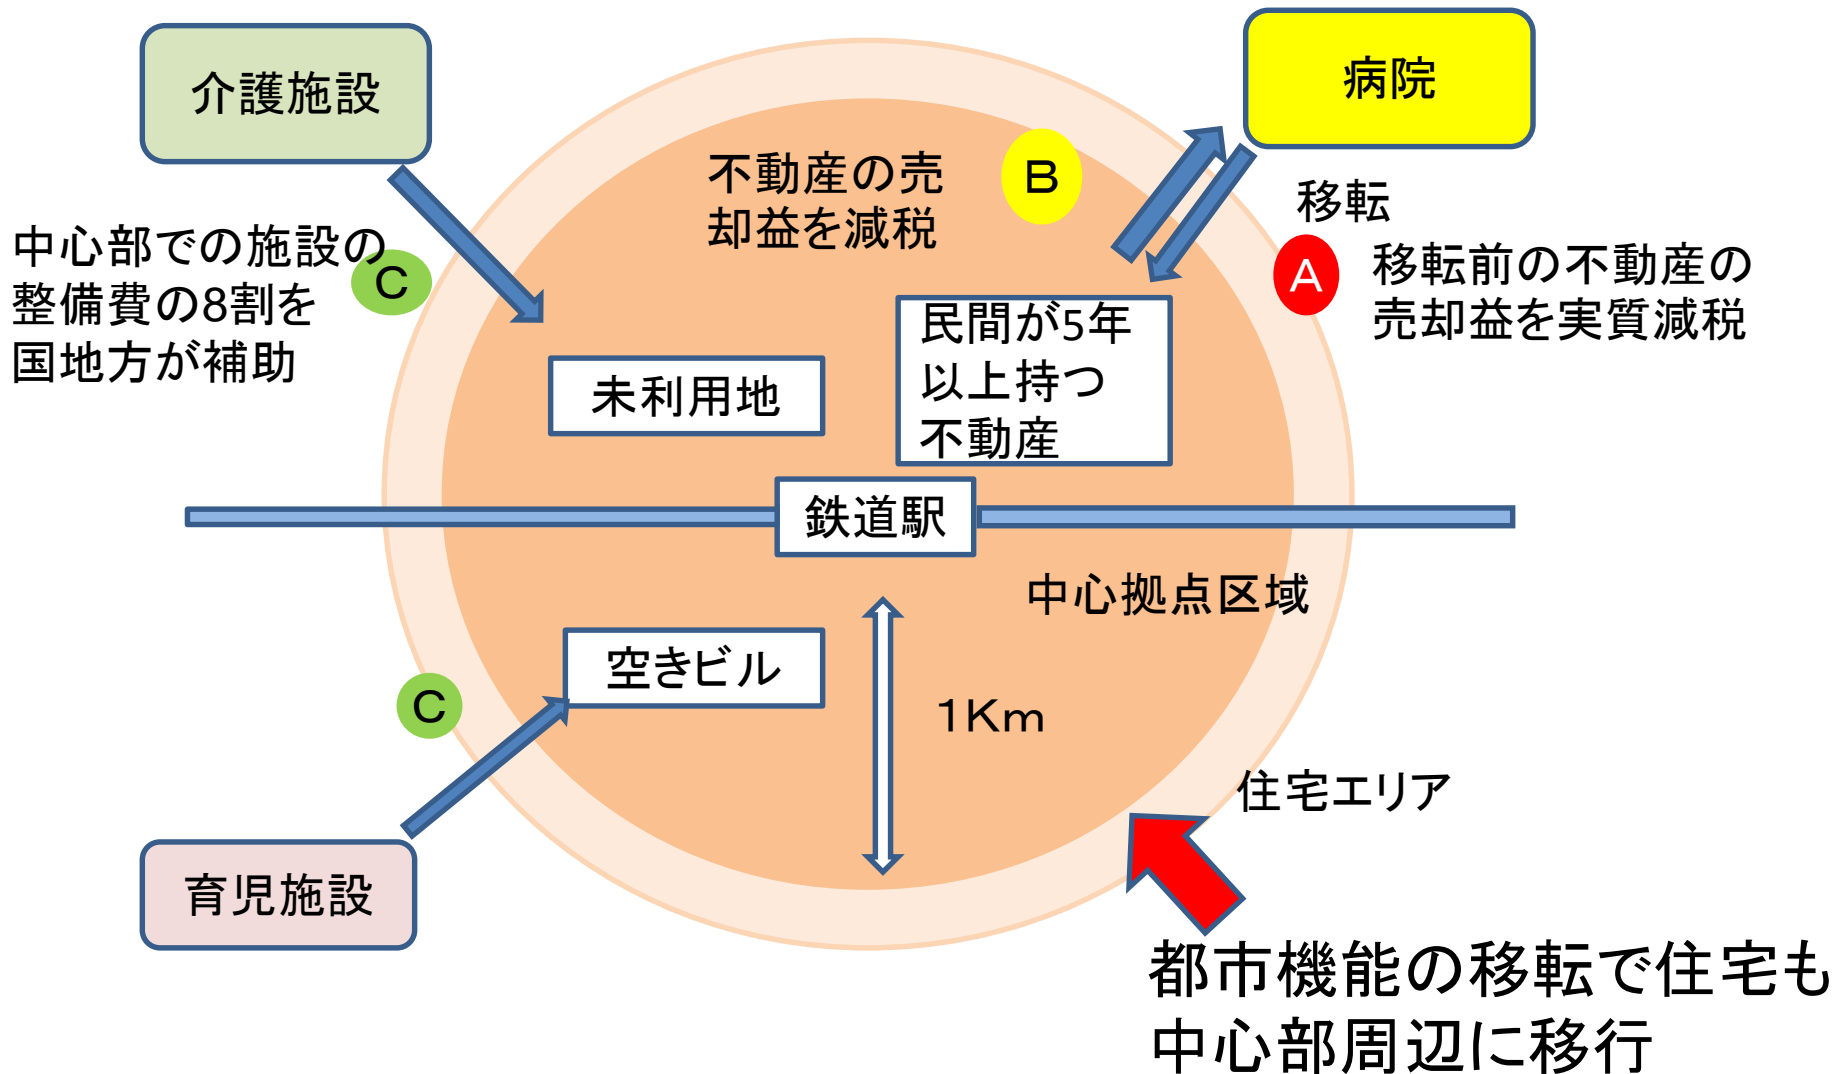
介護施設

病院

不動産の売却益を減税

B

移転

中心部での施設の整備費の8割を国地方が補助

C

A

移転前の不動産の売却益を実質減税

民間が5年以上持つ不動産

未利用地

鉄道駅

中心拠点区域

空きビル

C

1Km

住宅エリア

育児施設

都市機能の移転で住宅も中心部周辺に移行